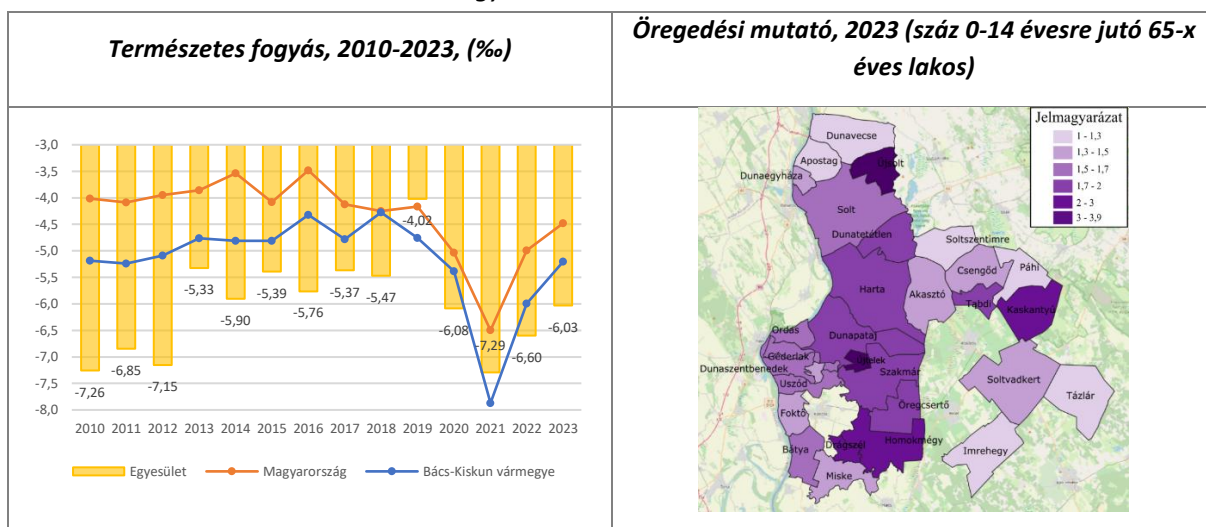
| Természetes fogyás, 2010-2023, (‰) | Öregedési mutató, 2023 (száz 0-14 évesre jutó 65-x éves lakos) |
|---|---|
| -3,0 -3,5 -4,0 -4,5 -5,0 -5,5 -6,0 -6,5 -7,0 -7,5 -8,0<br>-7,26 -6,85 -7,15 -5,33 -5,90 -5,39 -5,76 -5,37 -5,47 -4,02 -6,08 -7,29 -6,60 -6,03<br>2010 2011 2012 2013 2014 2015 2016 2017 2018 2019 2020 2021 2022 2023<br>Egyesület Magyarország Bács-Kiskun vármegye | Jelmagyarázat<br>1 - 1,3<br>1,3 - 1,5<br>1,5 - 1,7<br>1,7 - 2<br>2 - 3<br>3 - 3,9<br>Dunavecse Apostag Uszolt Dunaegyháza Solt Dunatetétlen Soltszentimre Csengőd Páhi Akasztó Tabdi Kaskantyú Harta Ordas Dunapataj Géderlak Ujtelek Dunaszentbenedek Szakmár Uszód Soltvadkert Tázlár Foktő Öregcsertő Homokmégy Bátya Drágszél Imrehegy Miske |